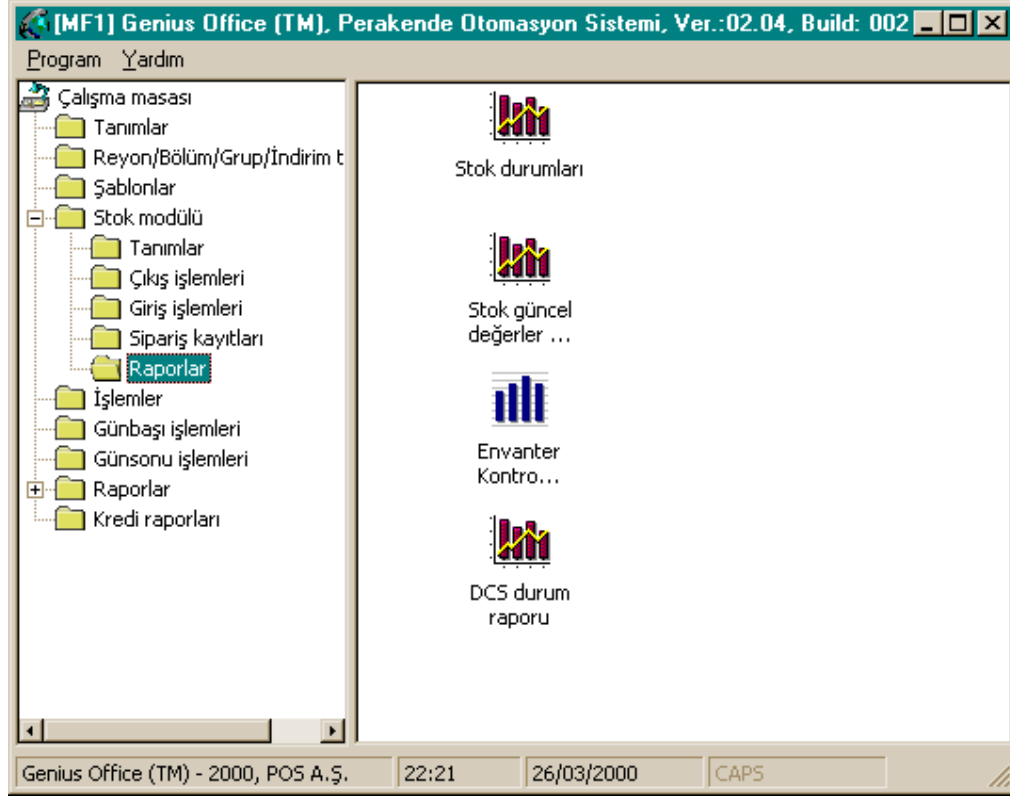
[MF1] Genius Office (TM), Perakende Otomasyon Sistemi, Ver.:02.04, Build: 002

Program Yardım

Çalışma masası
Tanımlar
Reyon/Bölüm/Grup/İndirim t
Şablonlar
Stok modülü
Tanımlar
Çıkış işlemleri
Giriş işlemleri
Sipariş kayıtları
Raporlar
İşlemler
Günbaşı işlemleri
Günsonu işlemleri
Raporlar
Kredi raporları

Stok durumları

Stok güncel değerler ...

Envanter Kontro...

DCS durum raporu

Genius Office (TM) - 2000, POS A.Ş.
22:21
26/03/2000
CAPS